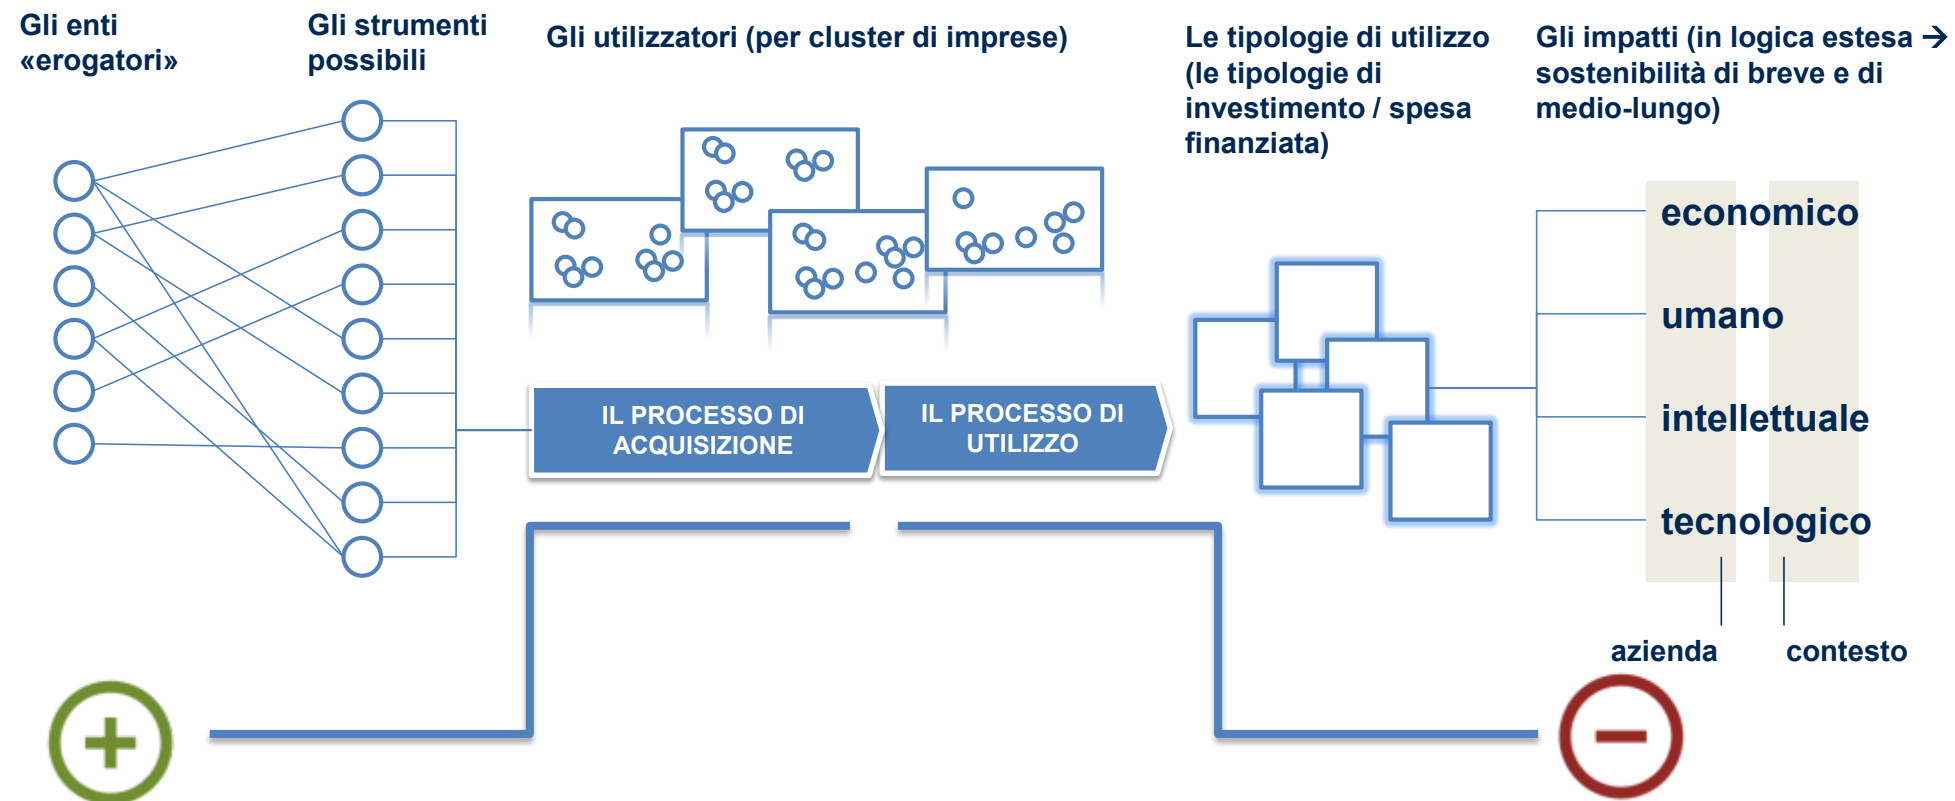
Gli enti «erogatori»

Gli strumenti possibili

Gli utilizzatori (per cluster di imprese)

Le tipologie di utilizzo (le tipologie di investimento / spesa finanziata)

Gli impatti (in logica estesa → sostenibilità di breve e di medio-lungo)

IL PROCESSO DI ACQUISIZIONE

IL PROCESSO DI UTILIZZO

economico

umano

intellettuale

tecnologico

azienda

contesto